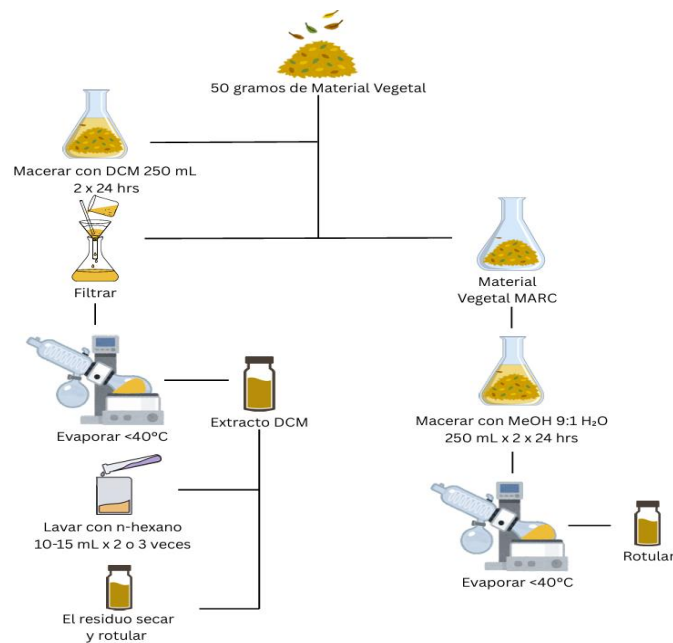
50 gramos de Material Vegetal

Macerar con DCM 250 mL
2 x 24 hrs

Filtrar

Evaporar <40°C

Extracto DCM

Lavar con n-hexano
10-15 mL x 2 o 3 veces

El residuo secar
y rotular

Material
Vegetal MARC

Macerar con MeOH 9:1 $H_2O$
250 mL x 2 x 24 hrs

Evaporar <40°C

Rotular